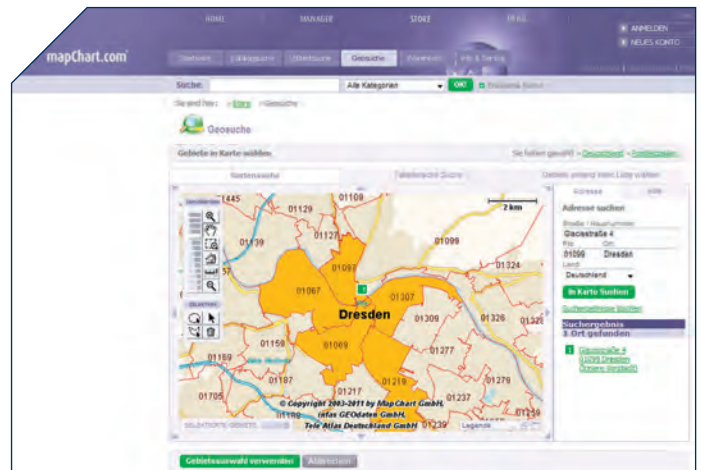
HOME MANAGER STORE FAQ

ANMELDEN
NEUES KONTO

mapChart.com

Suche: Alle Kategorien OK!

Sie sind hier: » Karte » Geosuche

Geosuche

Gebiete in Karte wählen

Kartensuche

Adresse

Adresse suchen

Glacisstraße 4

01099 Dresden

Deutschland

In Karte Suchen

Suchergebnis
1 Ort gefunden

1 Glacisstraße 4 01099 Dresden

2 km

01445 01129 01108 01139 01127 01099 01097 01324 01067 01307 Dresden 01309 01326 01328 01158 01069 01277 01189 01187 01217 01219 01279 01705 01237 01239

© Copyright 2003-2011 by MapChart GmbH, infas GEOdaten GmbH, Tele Atlas Deutschland GmbH

Legende

Gebietsauswahl verwenden Abbrechen